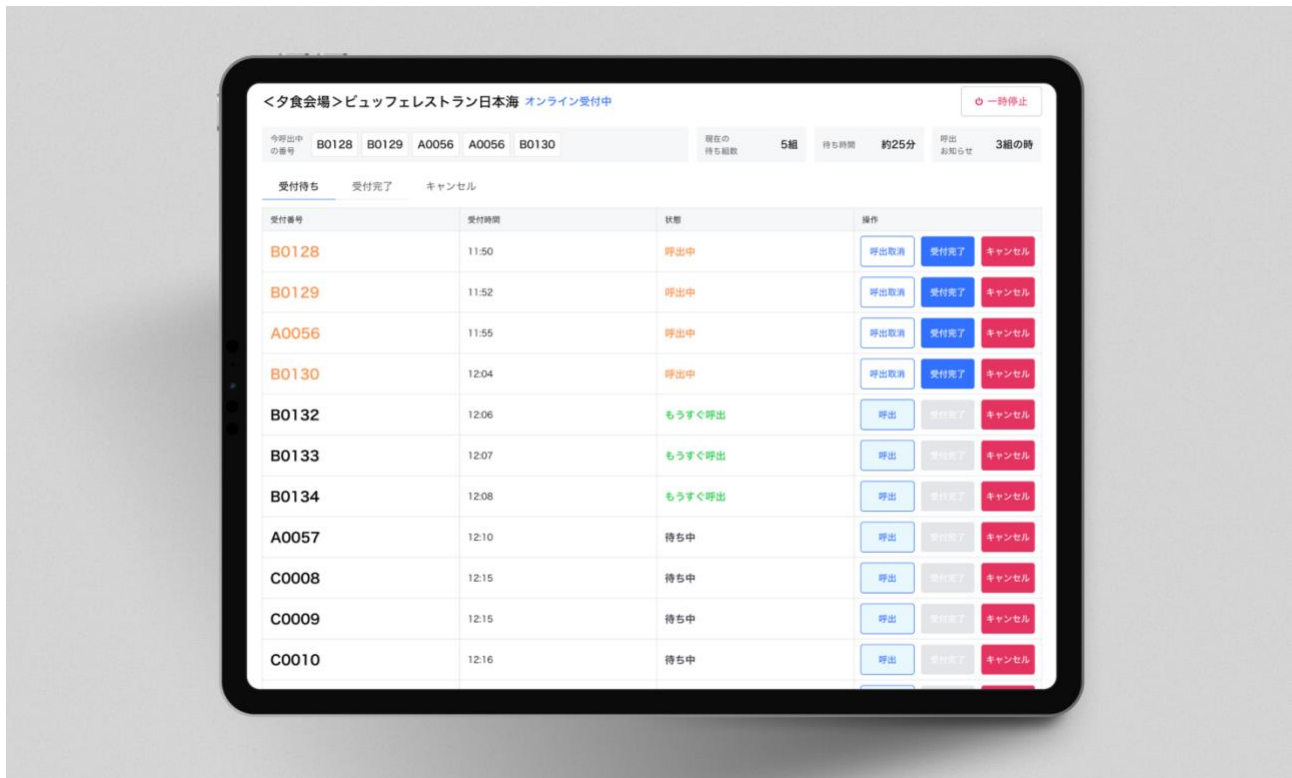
<夕食会場>ビュッフェレストラン日本海 オンライン受付中

一時停止

今呼出中の番号 B0128 B0129 A0056 A0056 B0130

現在の待ち組数 5組

待ち時間 約25分

呼出お知らせ 3組の時

受付待ち 受付完了 キャンセル

| 受付番号 | 受付時間 | 状態 | 操作 |
|---|---|---|---|
| B0128 | 11:50 | 呼出中 | 呼出取消 受付完了 キャンセル |
| B0129 | 11:52 | 呼出中 | 呼出取消 受付完了 キャンセル |
| A0056 | 11:55 | 呼出中 | 呼出取消 受付完了 キャンセル |
| B0130 | 12:04 | 呼出中 | 呼出取消 受付完了 キャンセル |
| B0132 | 12:06 | もうすぐ呼出 | 呼出 受付完了 キャンセル |
| B0133 | 12:07 | もうすぐ呼出 | 呼出 受付完了 キャンセル |
| B0134 | 12:08 | もうすぐ呼出 | 呼出 受付完了 キャンセル |
| A0057 | 12:10 | 待ち中 | 呼出 受付完了 キャンセル |
| C0008 | 12:15 | 待ち中 | 呼出 受付完了 キャンセル |
| C0009 | 12:15 | 待ち中 | 呼出 受付完了 キャンセル |
| C0010 | 12:16 | 待ち中 | 呼出 受付完了 キャンセル |